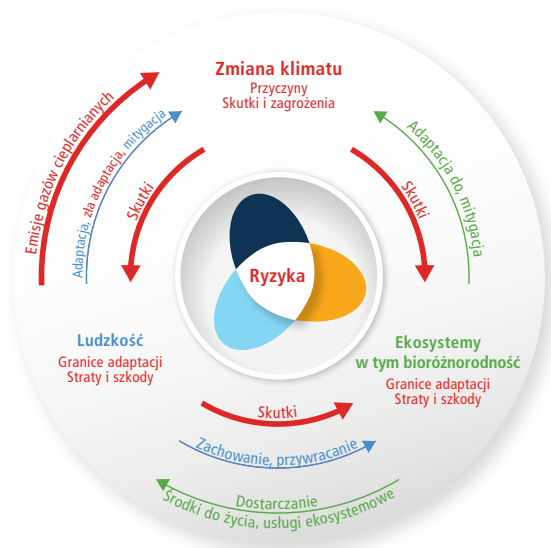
Zmiana klimatu
Przyczyny
Skutki i zagrożenia

Emisje gazów cieplarnianych

Adaptacja, zła adaptacja, mitygacja

Skutki

Adaptacja do, mitygacja

Skutki

Ryzyka

Ludzkość
Granice adaptacji
Straty i szkody

Ekosystemy
w tym bioróżnorodność
Granice adaptacji
Straty i szkody

Skutki

Zachowanie, przywracanie

Dostarczanie
Środki do życia, usługi ekosystemowe